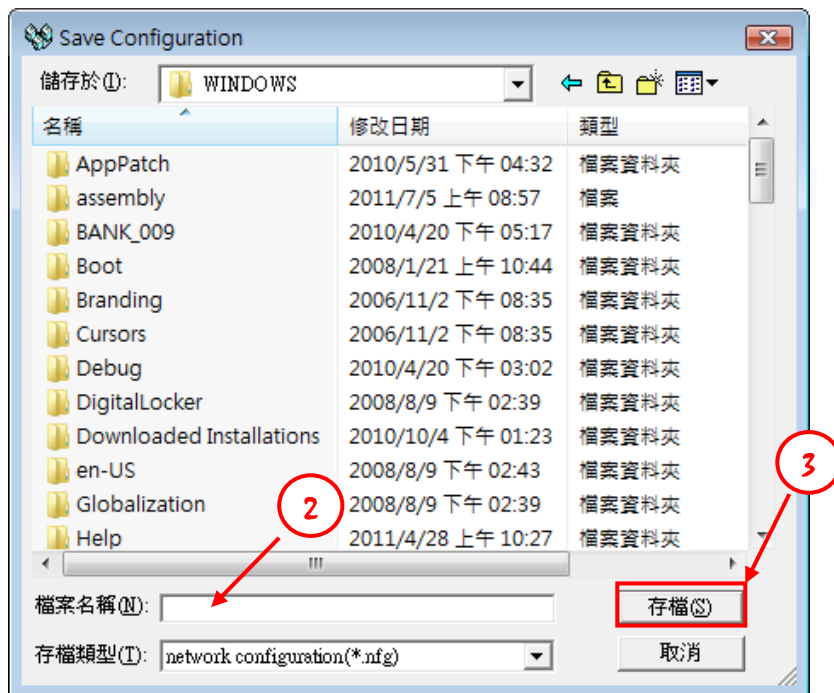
Save Configuration

儲存於(I): WINDOWS

| 名稱 | 修改日期 | 類型 |
|---|---|---|
| AppPatch | 2010/5/31 下午 04:32 | 檔案資料夾 |
| assembly | 2011/7/5 上午 08:57 | 檔案 |
| BANK_009 | 2010/4/20 下午 05:17 | 檔案資料夾 |
| Boot | 2008/1/21 上午 10:44 | 檔案資料夾 |
| Branding | 2006/11/2 下午 08:35 | 檔案資料夾 |
| Cursors | 2006/11/2 下午 08:35 | 檔案資料夾 |
| Debug | 2010/4/20 下午 03:02 | 檔案資料夾 |
| DigitalLocker | 2008/8/9 下午 02:39 | 檔案資料夾 |
| Downloaded Installations | 2010/10/4 下午 01:23 | 檔案資料夾 |
| en-US | 2008/8/9 下午 02:43 | 檔案資料夾 |
| Globalization | 2008/8/9 下午 02:39 | 檔案資料夾 |
| Help | 2011/4/28 上午 10:27 | 檔案資料夾 |

2

3

檔案名稱(N):

存檔(S)

存檔類型(T): network configuration(*.nfg)

取消